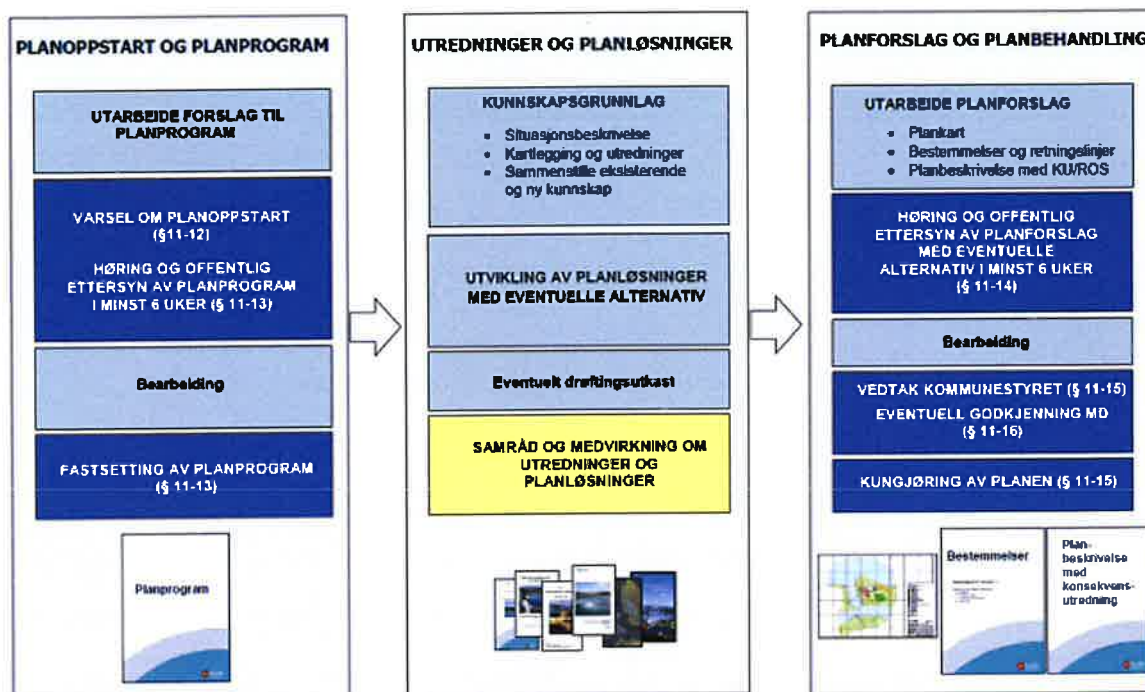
PLANOPPSTART OG PLANPROGRAM

UTARBEIDE FORSLAG TIL PLANPROGRAM

VARSEL OM PLANOPPSTART (§11-12)

HØRING OG OFFENTLIG ETTERSYN AV PLANPROGRAM I MINST 6 UKER (§ 11-13)

Bearbeiding

FASTSETTING AV PLANPROGRAM (§ 11-13)

Planprogram

UTREDNINGER OG PLANLØSNINGER

KUNNSKAPSGRUNNLAG

- Situasjonsbeskrivelse
- Kartlegging og utredninger
- Sammenstille eksisterende og ny kunnskap

UTVIKLING AV PLANLØSNINGER MED EVENTUELLE ALTERNATIV

Eventuelt drøftingsutkast

SAMRÅD OG MEDVIRKNING OM UTREDNINGER OG PLANLØSNINGER

PLANFORSLAG OG PLANBEHANDLING

UTARBEIDE PLANFORSLAG

- Plankart
- Bestemmelser og retningslinjer
- Planbeskrivelse med KU/ROS

HØRING OG OFFENTLIG ETTERSYN AV PLANFORSLAG MED EVENTUELLE ALTERNATIV I MINST 6 UKER (§ 11-14)

Bearbeiding

VEDTAK KOMMUNESTYRET (§ 11-15)
EVENTUELL GODKJENNING MD (§ 11-16)

KUNGJØRING AV PLANEN (§ 11-15)

Bestemmelser

Planbeskrivelse med konsekvensutredning